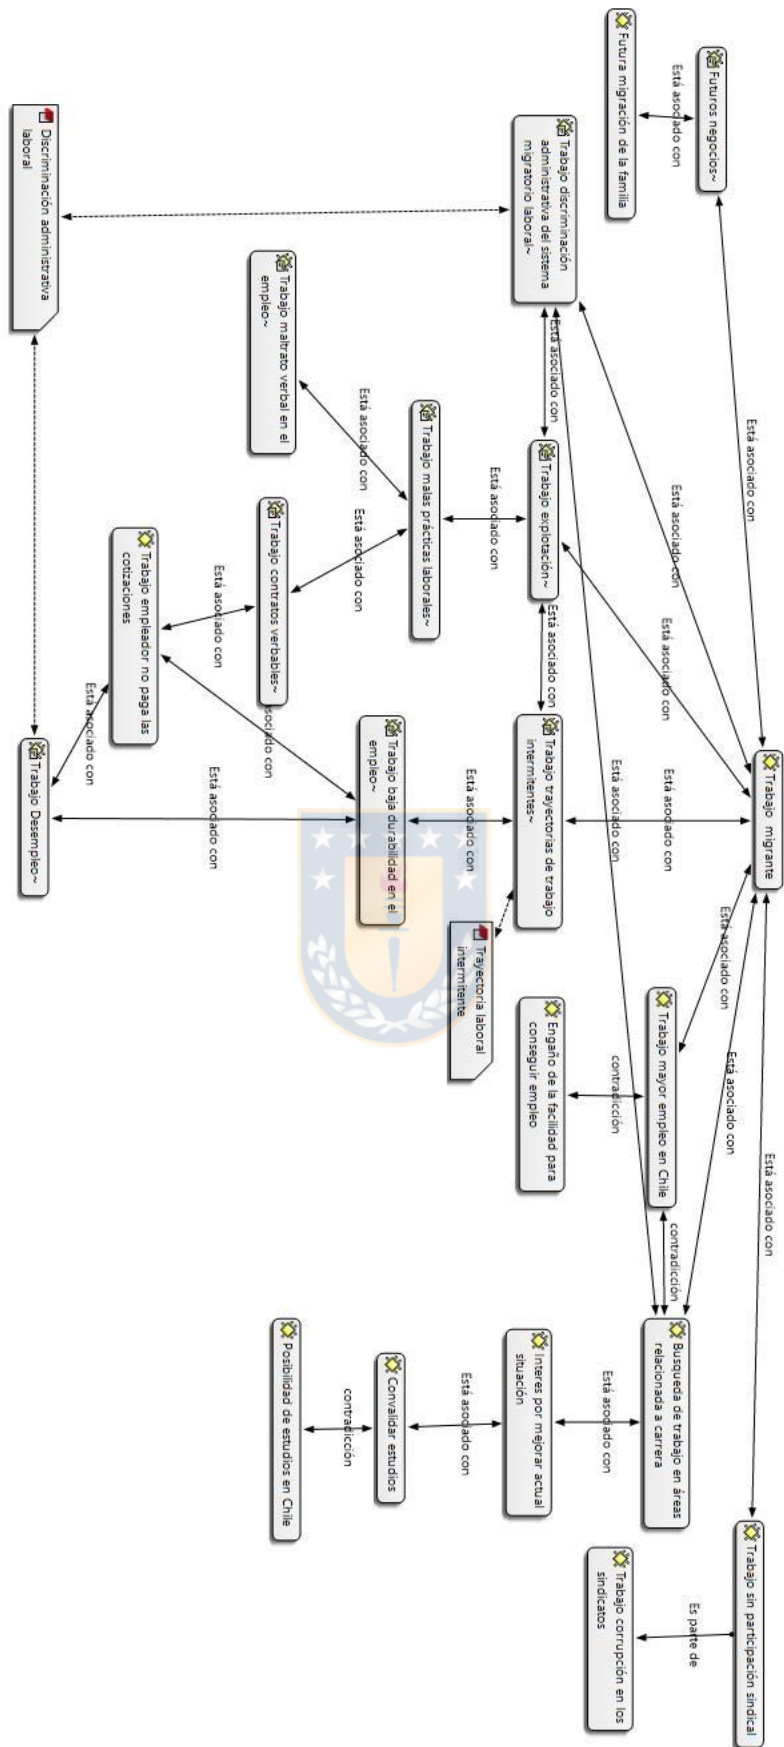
Futura migración de la familia

Futuros negocios~

Está asociado con

Trabajo discriminación administrativa del sistema migratorio laboral~

Discriminación administrativa laboral

Trabajo maltrato verbal en el empleo~

Está asociado con

Trabajo malas prácticas laborales~

Está asociado con

Trabajo explotación~

Está asociado con

Está asociado con

Está asociado con

Está asociado con

Trabajo contratos verbales~

Está asociado con

Trabajo empleador no paga las cotizaciones

Está asociado con

Está asociado con

asociado con

Trabajo trayectorias de trabajo intermitentes~

Está asociado con

Trabajo baja durabilidad en el empleo~

Está asociado con

Está asociado con

Trabajo Desempleo~

Está asociado con

Trabajo migrante

Está asociado con

Trayectoria laboral intermitente

Está asociado con

Trabajo mayor empleo en Chile

contradicción

Engaño de la facilidad para conseguir empleo

Está asociado con

contradicción

Está asociado con

Busqueda de trabajo en áreas relacionada a carrera

Está asociado con

Interes por mejorar actual situación

Está asociado con

Convalidar estudios

contradicción

Posibilidad de estudios en Chile

Trabajo sin participación sindical

Es parte de

Trabajo corrupción en los sindicatos